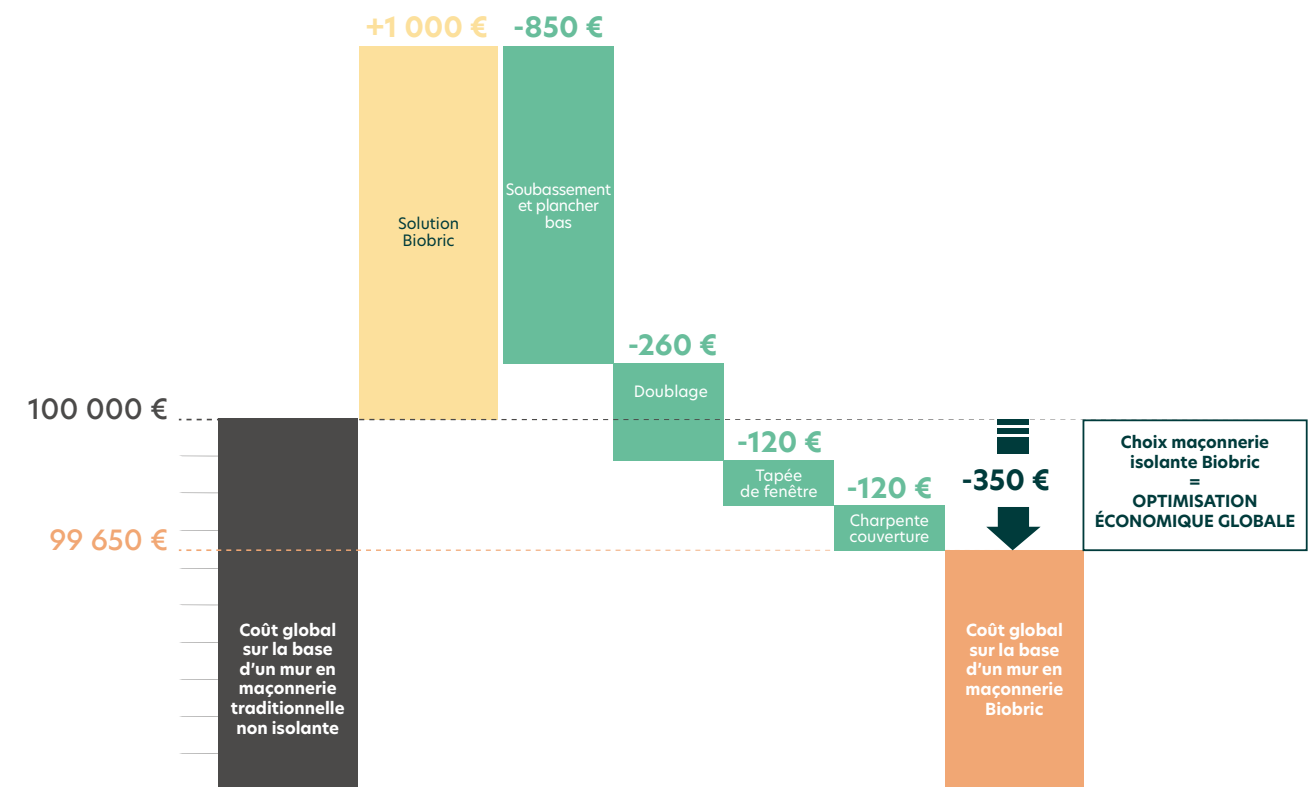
+1 000 €

-850 €

Solution Biobric

Soubassement et plancher bas

-260 €

Doublage

100 000 €

-120 €

Tapée de fenêtre

-120 €

Charpente couverture

-350 €

Choix maçonnerie isolante Biobric = OPTIMISATION ÉCONOMIQUE GLOBALE

99 650 €

Coût global sur la base d'un mur en maçonnerie traditionnelle non isolante

Coût global sur la base d'un mur en maçonnerie Biobric